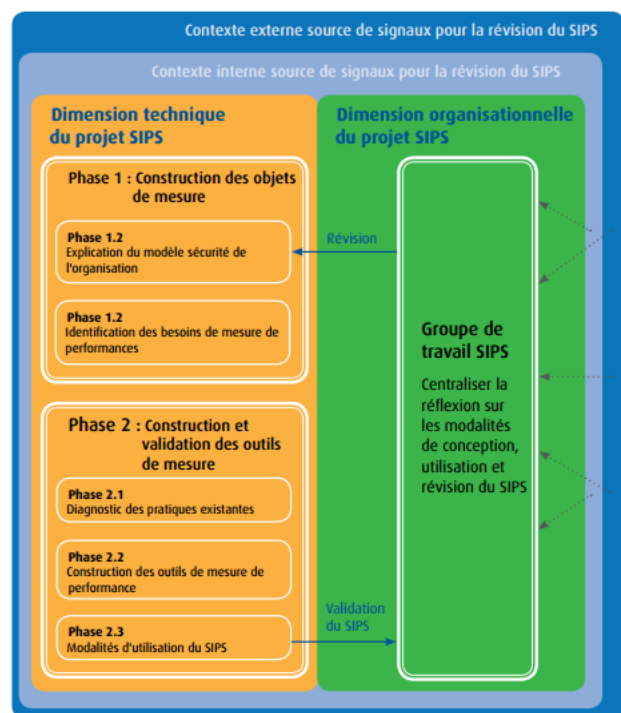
Contexte externe source de signaux pour la révision du SIPS

Contexte interne source de signaux pour la révision du SIPS

Dimension technique du projet SIPS

Phase 1 : Construction des objets de mesure

Phase 1.2
Explication du modèle sécurité de l'organisation

Phase 1.2
Identification des besoins de mesure de performances

Phase 2 : Construction et validation des outils de mesure

Phase 2.1
Diagnostic des pratiques existantes

Phase 2.2
Construction des outils de mesure de performance

Phase 2.3
Modalités d'utilisation du SIPS

Dimension organisationnelle du projet SIPS

Révision

Validation du SIPS

Groupe de travail SIPS

Centraliser la réflexion sur les modalités de conception, utilisation et révision du SIPS